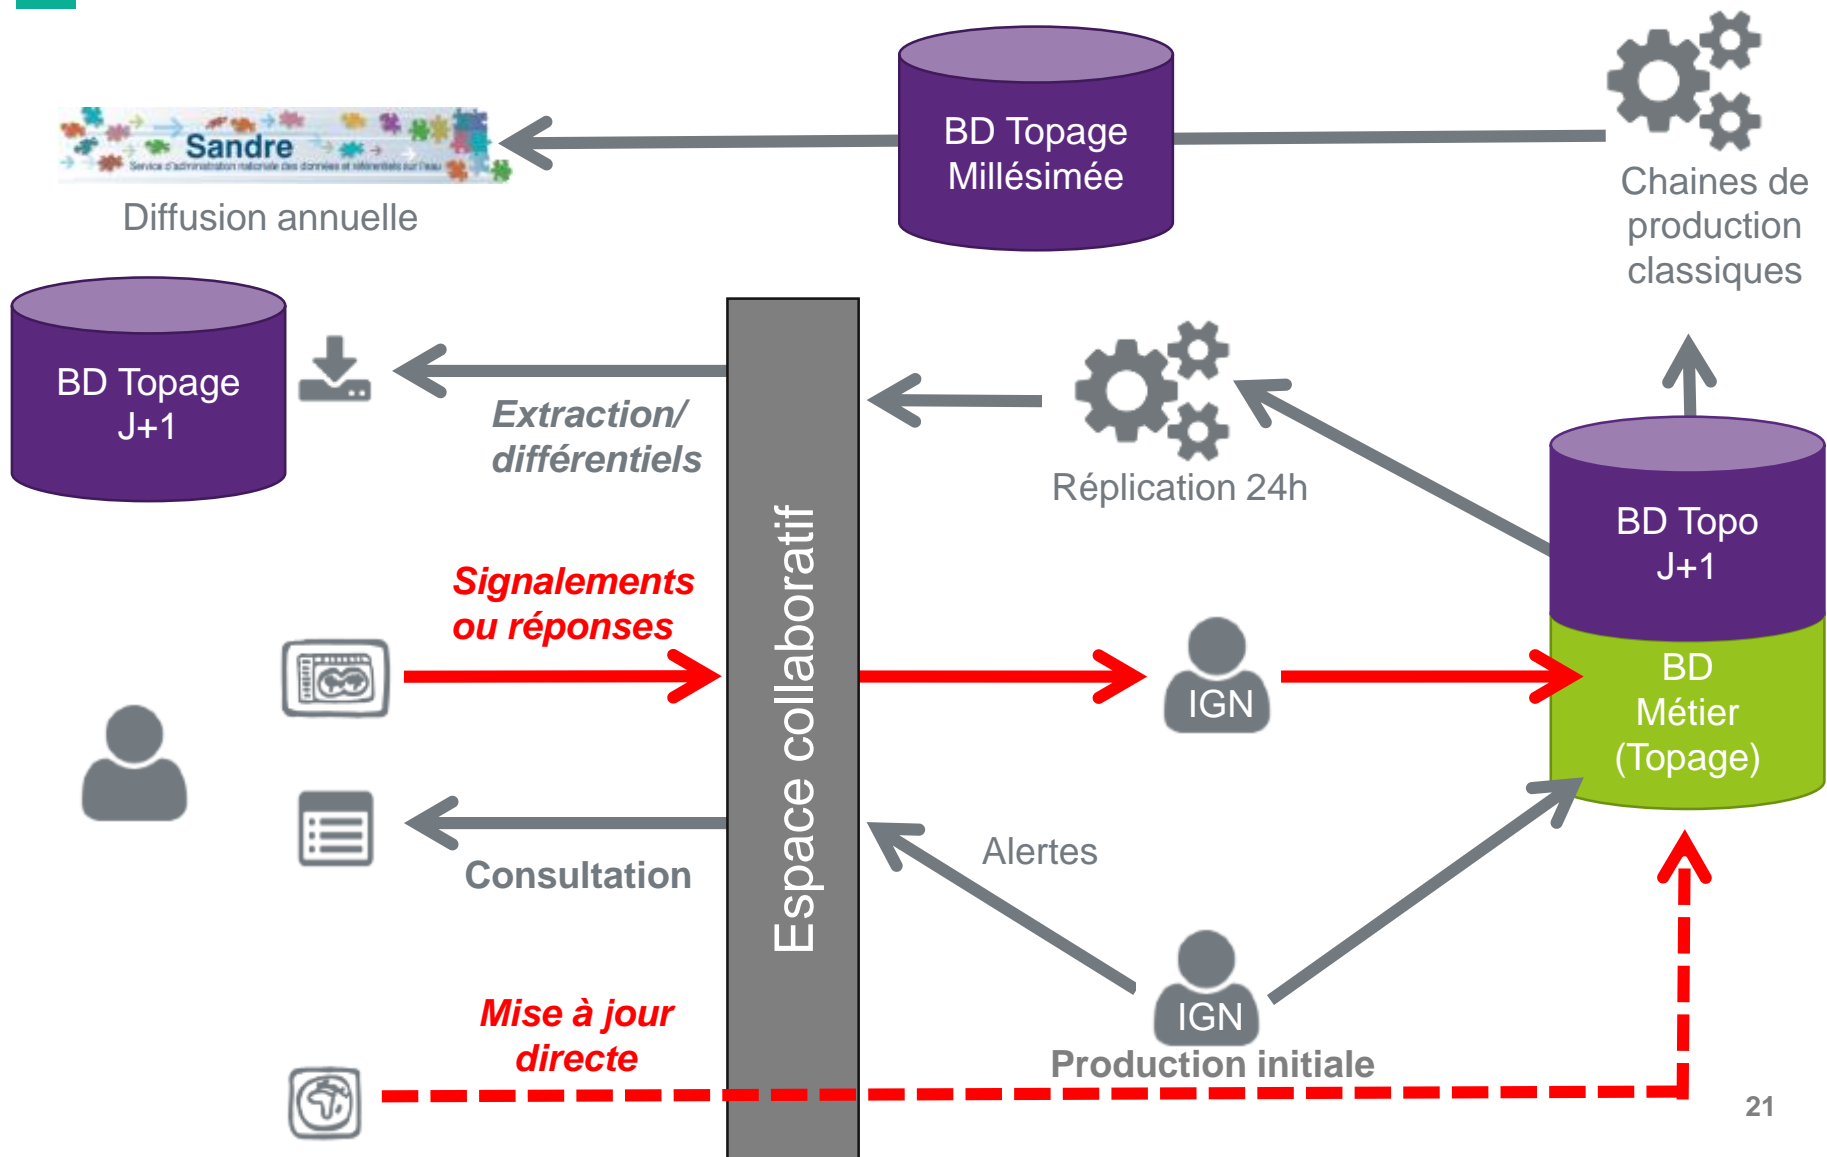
Sandre
Service d'administration nationale des données et référentiels sur l'eau

Diffusion annuelle

BD Topage Millésimée

Chaines de production classiques

BD Topage J+1

Extraction/ différentiels

Espace collaboratif

Réplication 24h

BD Topo J+1

BD Métier (Topage)

Signalements ou réponses

IGN

Consultation

Alertes

IGN

Production initiale

Mise à jour directe

21